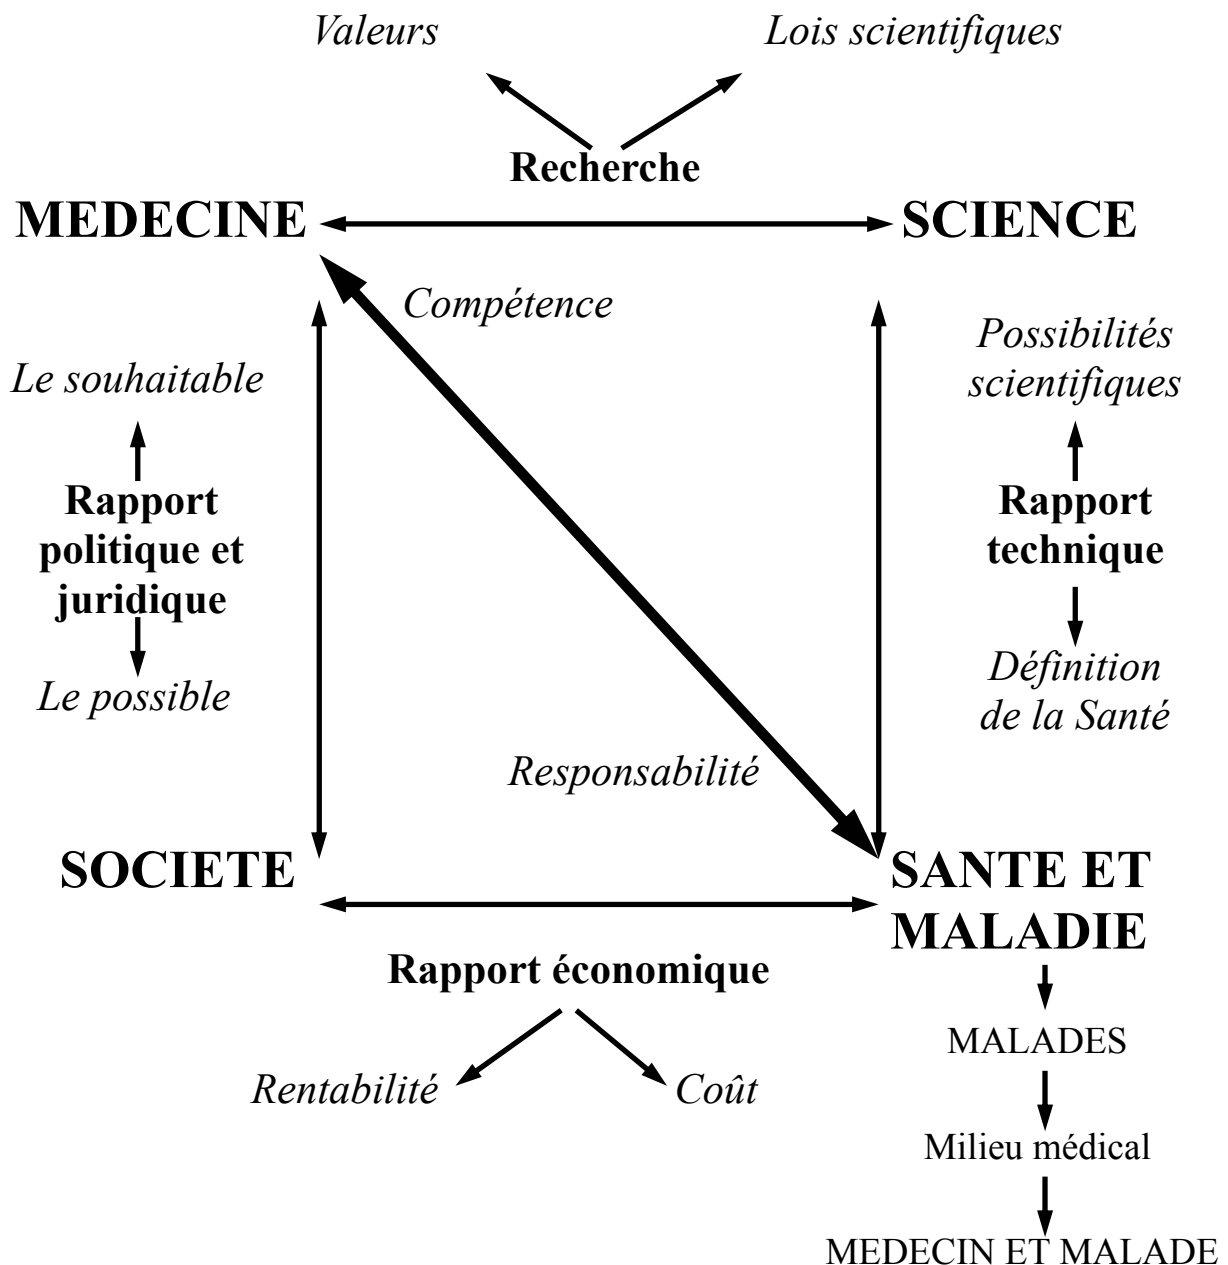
Valeurs

Lois scientifiques

Recherche

MEDECINE

SCIENCE

Compétence

Le souhaitable

Rapport politique et juridique

Le possible

Possibilités scientifiques

Rapport technique

Définition de la Santé

Responsabilité

SOCIETE

SANTE ET MALADIE

Rapport économique

Rentabilité

Coût

MALADES

Milieu médical

MEDECIN ET MALADE